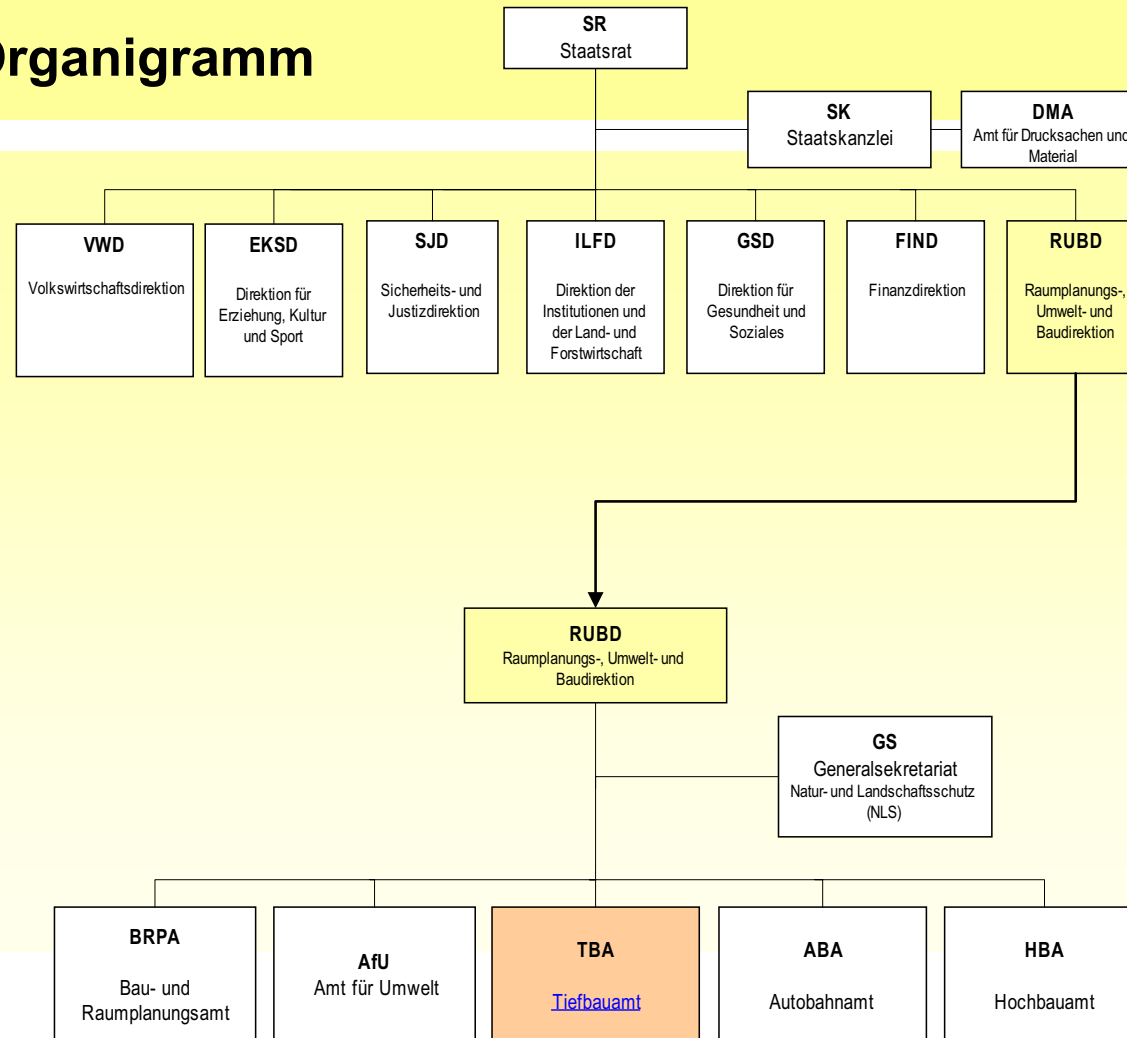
Organigramm

SR
Staatsrat

SK
Staatskanzlei

DMA
Amt für Drucksachen und Material

VWD
Volkswirtschaftsdirektion

EKSD
Direktion für Erziehung, Kultur und Sport

SJD
Sicherheits- und Justizdirektion

ILFD
Direktion der Institutionen und der Land- und Forstwirtschaft

GSD
Direktion für Gesundheit und Soziales

FIND
Finanzdirektion

RUBD
Raumplanungs-, Umwelt- und Baudirektion

RUBD
Raumplanungs-, Umwelt- und Baudirektion

GS
Generalsekretariat
Natur- und Landschaftsschutz (NLS)

BRPA
Bau- und Raumplanungsamt

AfU
Amt für Umwelt

TBA
Tiefbauamt

ABA
Autobahnamt

HBA
Hochbauamt